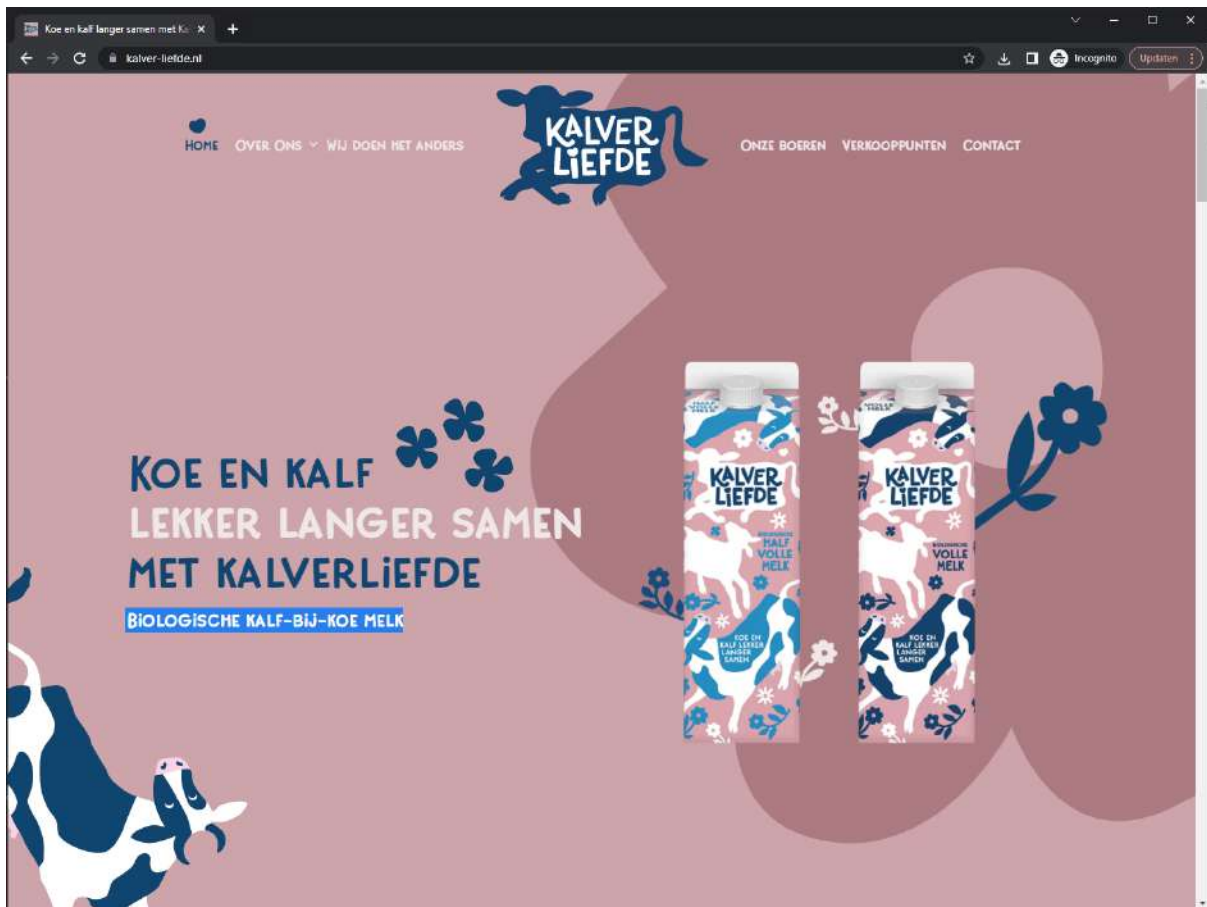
Koe en kalf langer samen met Ka ×
+
kalver-liefde.nl
Incognito
Updaten

HOME
OVER ONS
WIJ DOEN HET ANDERS
KALVER LIEFDE
ONZE BOEREN
VERKOOPPUNTEN
CONTACT

KOE EN KALF
LEKKER LANGER SAMEN
MET KALVERLIEFDE
BIOLOGISCHE KALF-BIJ-KOE MELK

KALVER LIEFDE
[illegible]
HALF VOLLE MELK
KOE EN KALF LEKKER LANGER SAMEN

KALVER LIEFDE
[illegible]
VOLLE MELK
KOE EN KALF LEKKER LANGER SAMEN